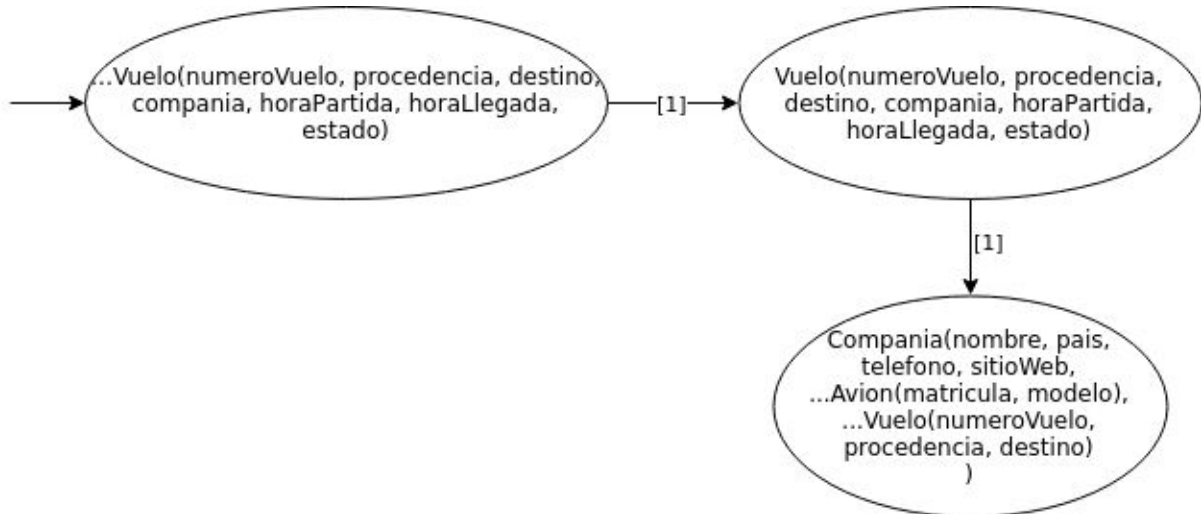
...Vuelo(numeroVuelo, procedencia, destino, compania, horaPartida, horaLlegada, estado)

[1]

Vuelo(numeroVuelo, procedencia, destino, compania, horaPartida, horaLlegada, estado)

[1]

Compania(nombre, pais, telefono, sitioWeb, ...Avion(matricula, modelo), ...Vuelo(numeroVuelo, procedencia, destino) )